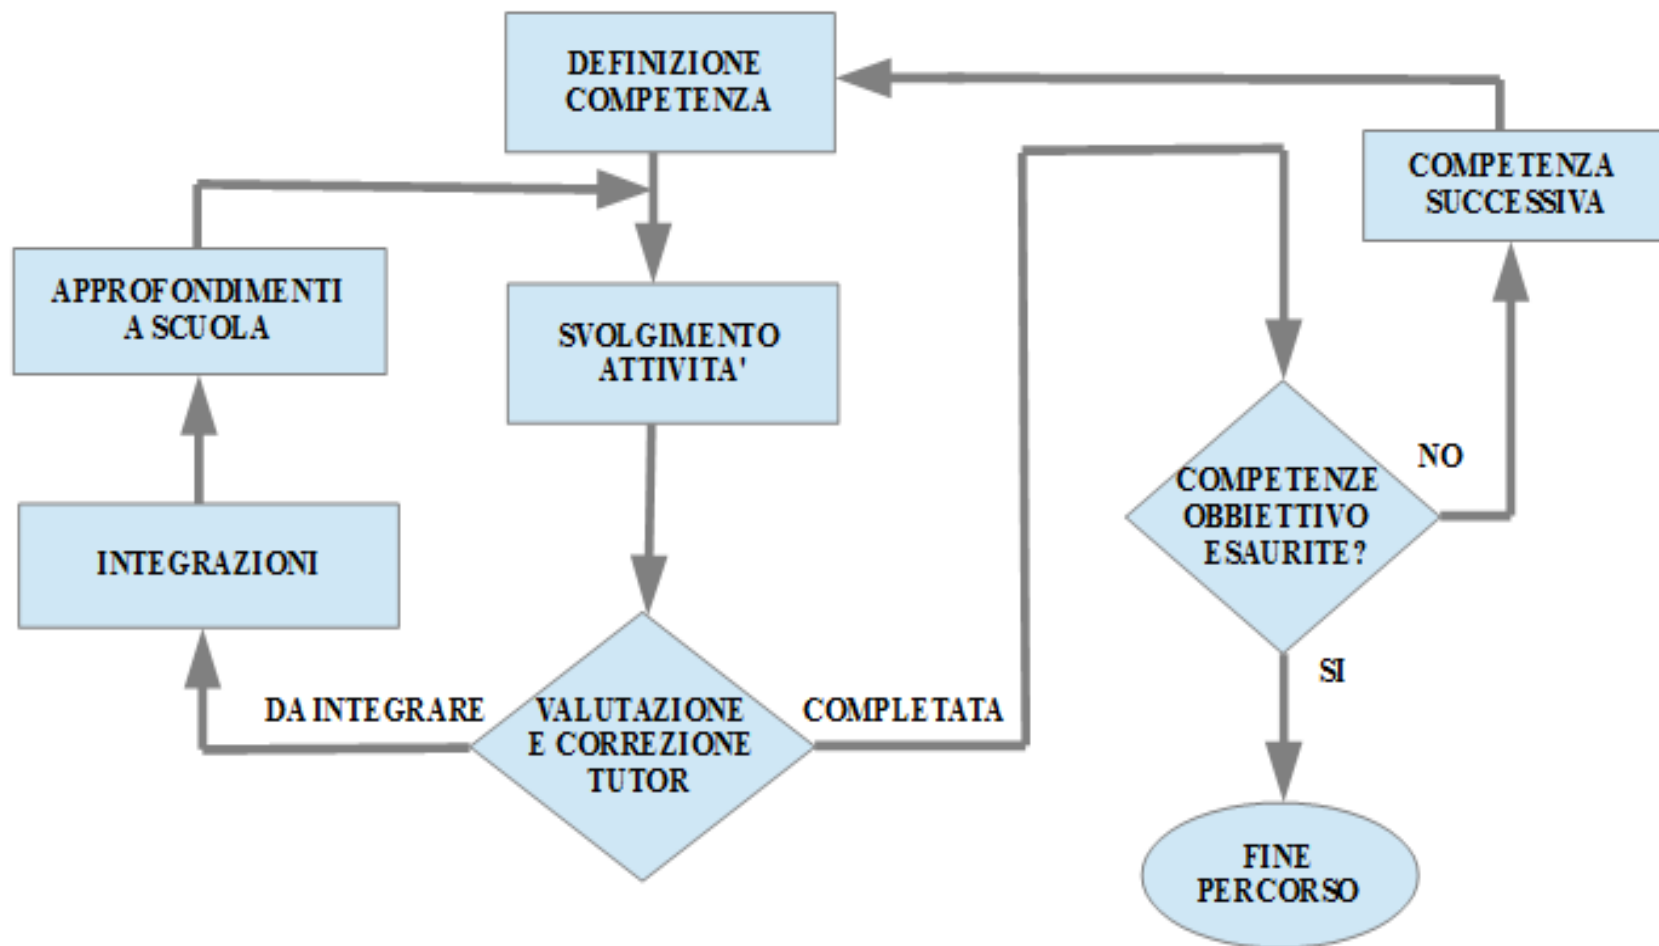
DEFINIZIONE COMPETENZA

COMPETENZA SUCCESSIVA

APPROFONDIMENTI A SCUOLA

SVOLGIMENTO ATTIVITA'

NO

COMPETENZE OBBIETTIVO ESAURITE?

INTEGRAZIONI

SI

DA INTEGRARE

VALUTAZIONE E CORREZIONE TUTOR

COMPLETATA

FINE PERCORSO